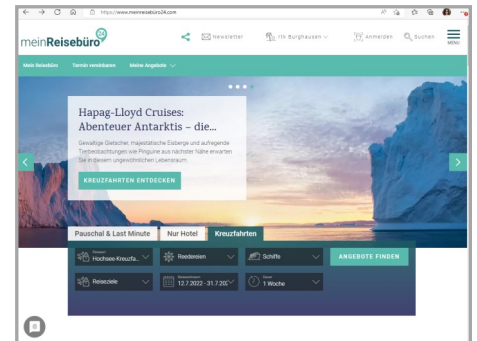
https://www.meinreisebüro24.com

meinReisebüro

Newsletter

rtk Burghausen

Anmelden

Suchen

MENU

Mein Reisebüro

Termin vereinbaren

Meine Angebote

Hapag-Lloyd Cruises: Abenteuer Antarktis – die...

Gewaltige Gletscher, majestätische Eisberge und aufregende Tierbeobachtungen wie Pinguine aus nächster Nähe erwarten Sie in diesem ungewöhnlichen Lebensraum.

KREUZFAHRTEN ENTDECKEN

Pauschal & Last Minute

Nur Hotel

Kreuzfahrten

Hochsee-Kreuzfa...

Reedereien

Schiffe

ANGEBOTE FINDEN

Reiseziele

12.7.2022 - 31.7.202

1 Woche